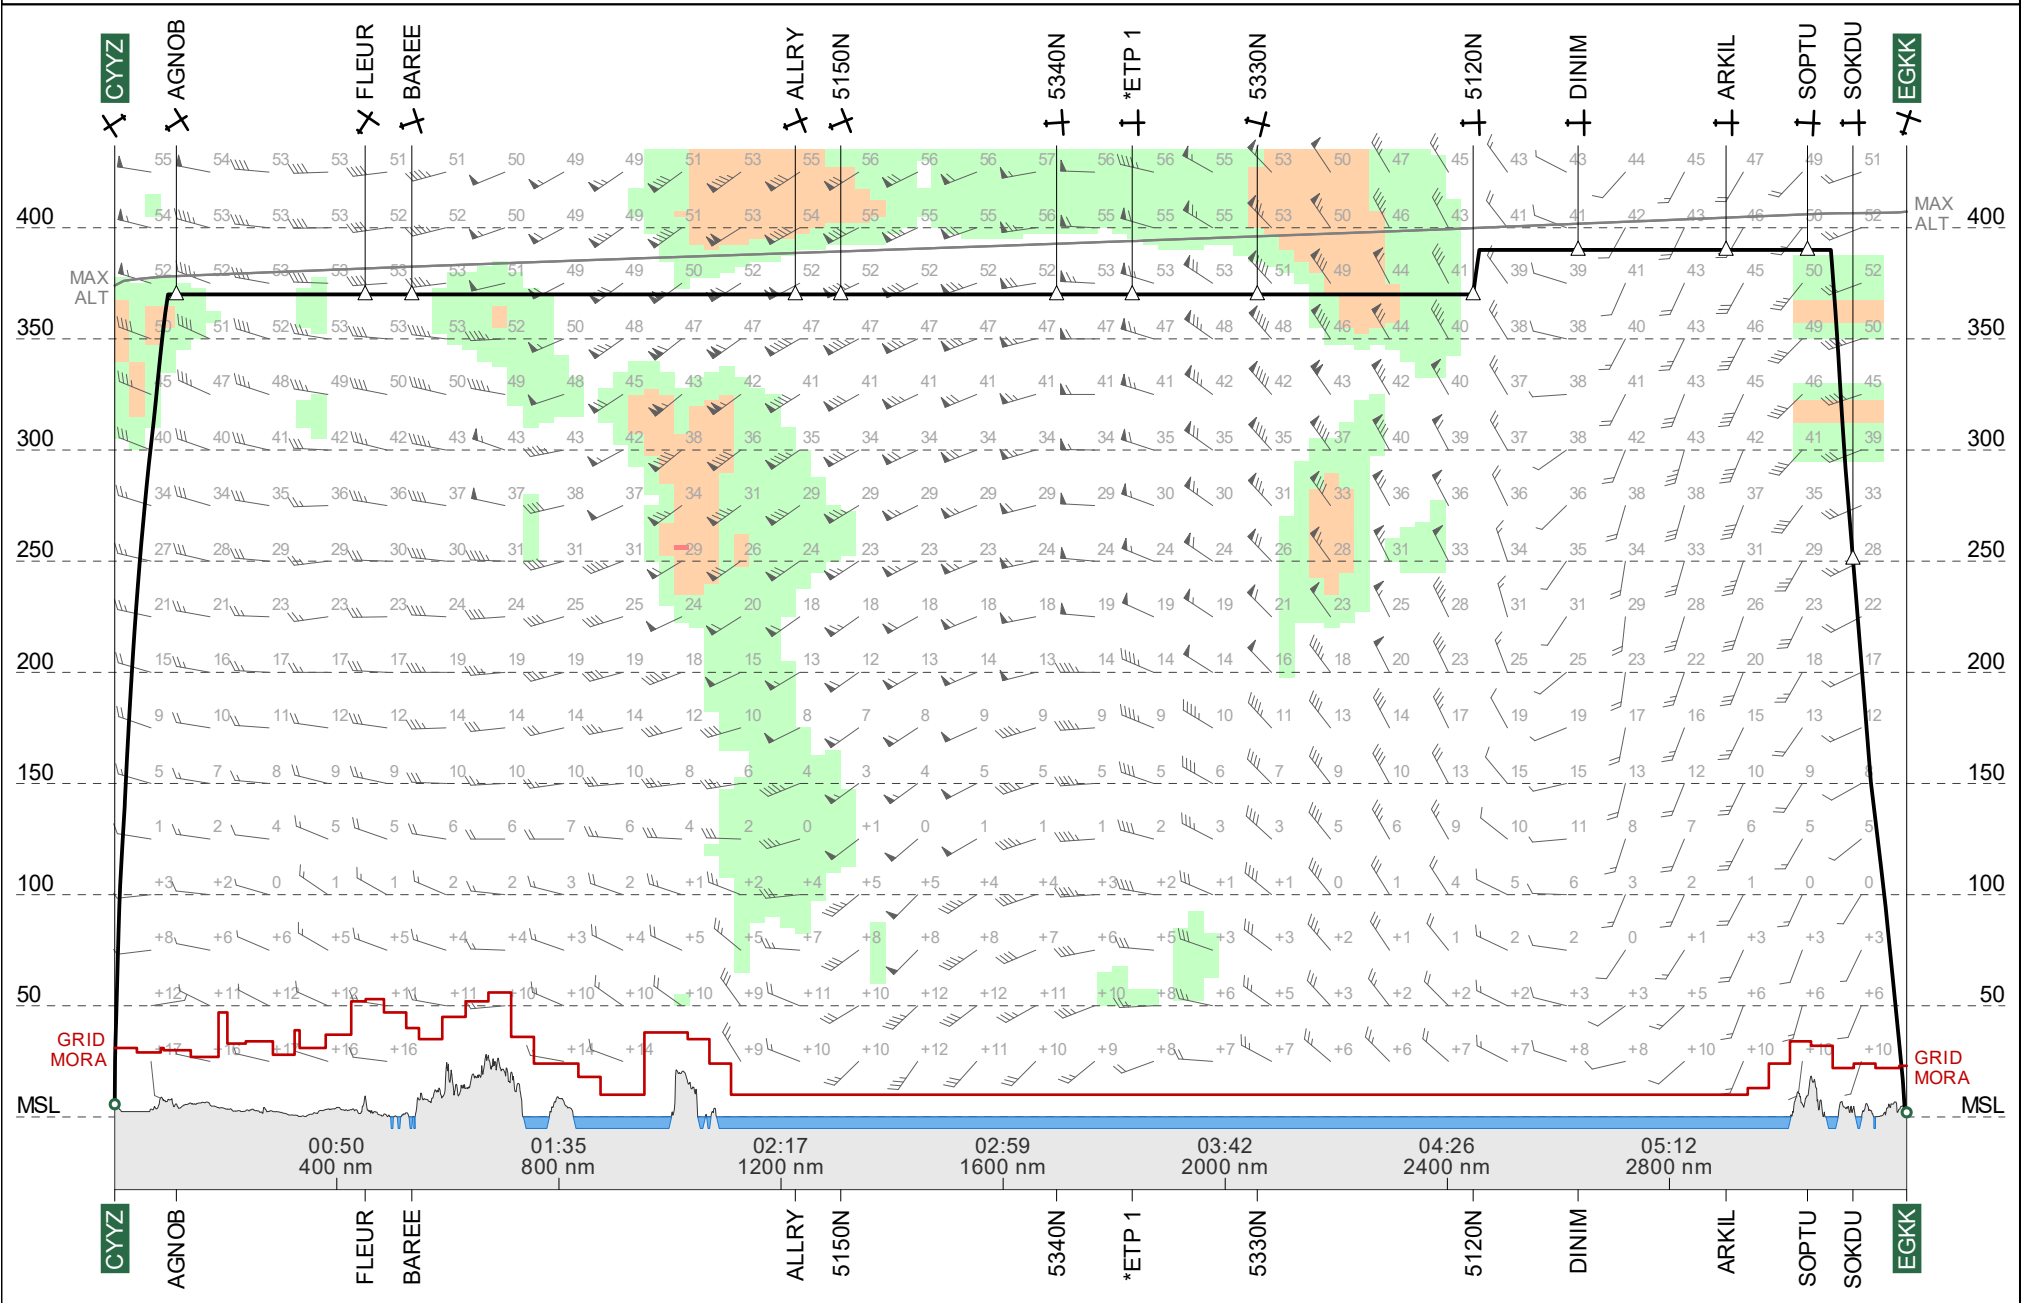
CYYZ AGNOB FLEUR BAREE ALLRY 5150N 5340N *ETP 1 5330N 5120N DINIM ARKIL SOPTU SOKDU EGKK

400
350
300
250
200
150
100
50
MSL

MAX ALT
MAX ALT

GRID MORA
GRID MORA

400
350
300
250
200
150
100
50
MSL

55 54 53 53 51 51 50 49 49 51 53 55 56 56 56 57 56 56 55 53 50 47 45 43 43 44 45 47 49 51
54 53 53 53 52 52 50 49 49 51 53 54 55 55 55 56 55 55 55 53 50 46 43 41 41 42 43 46 50 52
52 52 53 53 53 53 51 49 49 50 52 52 52 52 52 52 53 53 53 51 49 44 41 39 39 41 43 45 50 52
50 51 52 53 53 53 52 50 48 47 47 47 47 47 47 47 47 47 48 48 46 44 40 38 38 40 43 46 49 50
45 47 48 49 50 50 49 48 45 43 42 41 41 41 41 41 41 41 42 42 43 42 40 37 38 41 43 45 46 45
40 40 41 42 42 43 43 43 42 38 36 35 34 34 34 34 34 35 35 35 37 40 39 37 38 42 43 42 41 39
34 34 35 36 36 37 37 38 37 34 31 29 29 29 29 29 29 30 30 31 33 36 36 36 36 38 38 37 35 33
27 28 29 29 30 30 31 31 31 29 26 24 23 23 23 24 24 24 24 26 28 31 33 34 35 34 33 31 29 28
21 21 23 23 23 24 24 25 25 24 20 18 18 18 18 18 19 19 19 21 23 25 28 31 31 29 28 26 23 22
15 16 17 17 17 19 19 19 19 18 15 13 12 13 14 13 14 14 14 16 18 20 23 25 25 23 22 20 18 17
9 10 11 12 12 14 14 14 14 12 10 8 7 8 9 9 9 9 10 11 13 14 17 19 19 17 16 15 13 12
5 7 8 9 9 10 10 10 10 8 6 4 3 4 5 5 5 5 6 7 9 10 13 15 15 13 12 10 9 6
1 2 4 5 5 6 6 7 6 4 2 0 +1 0 1 1 1 2 3 3 5 6 9 10 11 8 7 6 5 5
+3 +2 0 1 1 2 2 3 2 +1 +2 +4 +5 +5 +4 +4 +3 +2 +1 +1 0 1 4 5 6 3 2 1 0 0
+8 +6 +6 +5 +5 +4 +4 +3 +4 +5 +5 +7 +8 +8 +8 +7 +6 +5 +3 +3 +2 +1 1 2 2 0 +1 +3 +3 +3
+12 +11 +12 +12 +11 +11 +10 +10 +10 +10 +9 +11 +10 +12 +12 +11 +10 +8 +6 +5 +3 +2 +2 +2 +3 +3 +5 +6 +6 +6
+17 +16 +17 +16 +16 +14 +14 +9 +10 +10 +12 +11 +10 +9 +8 +7 +7 +6 +6 +7 +7 +8 +8 +10 +10 +10 +10

00:50 400 nm
01:35 800 nm
02:17 1200 nm
02:59 1600 nm
03:42 2000 nm
04:26 2400 nm
05:12 2800 nm

CYYZ AGNOB FLEUR BAREE ALLRY 5150N 5340N *ETP 1 5330N 5120N DINIM ARKIL SOPTU SOKDU EGKK